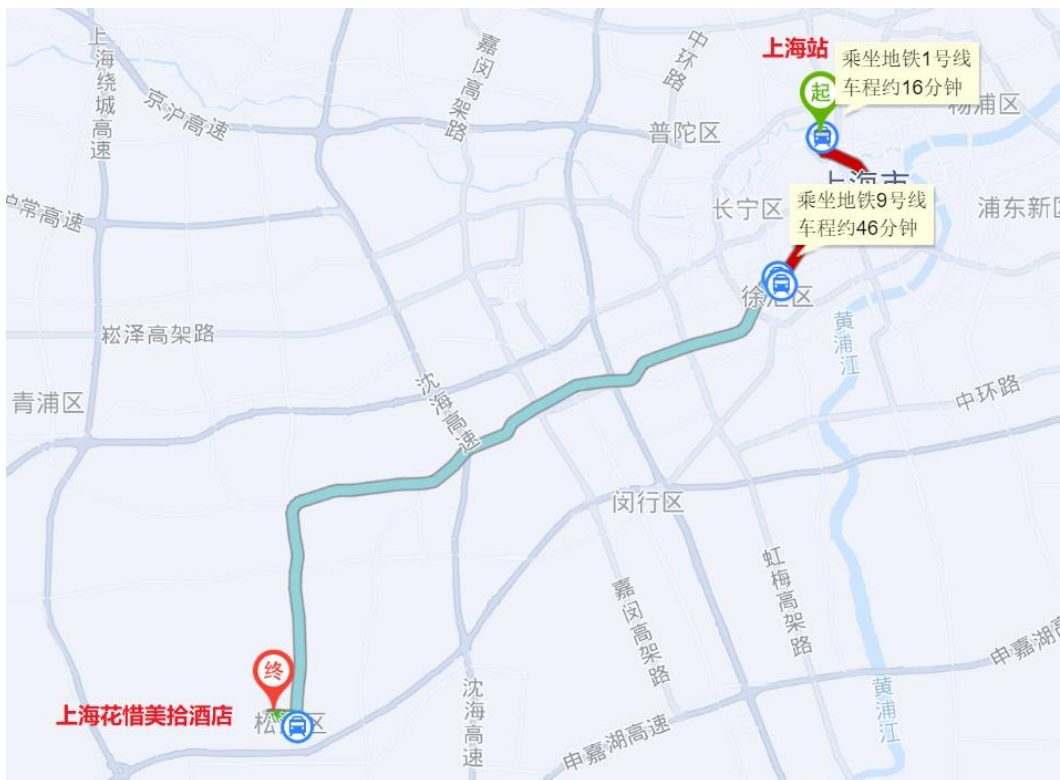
上海站
起
乘坐地铁1号线
车程约16分钟
杨浦区
上海绕城高速
京沪高速
嘉闵高架路
中环路
普陀区
上海市
沪常高速
长宁区
乘坐地铁9号线
车程约46分钟
浦东新区
徐汇区
黄浦江
松泽高架路
青浦区
沈海高速
中环路
闵行区
虹梅高架路
嘉闵高架路
申嘉湖高速
终
上海花惜美拾酒店
松江区
沈海高速
申嘉湖高速
黄浦江